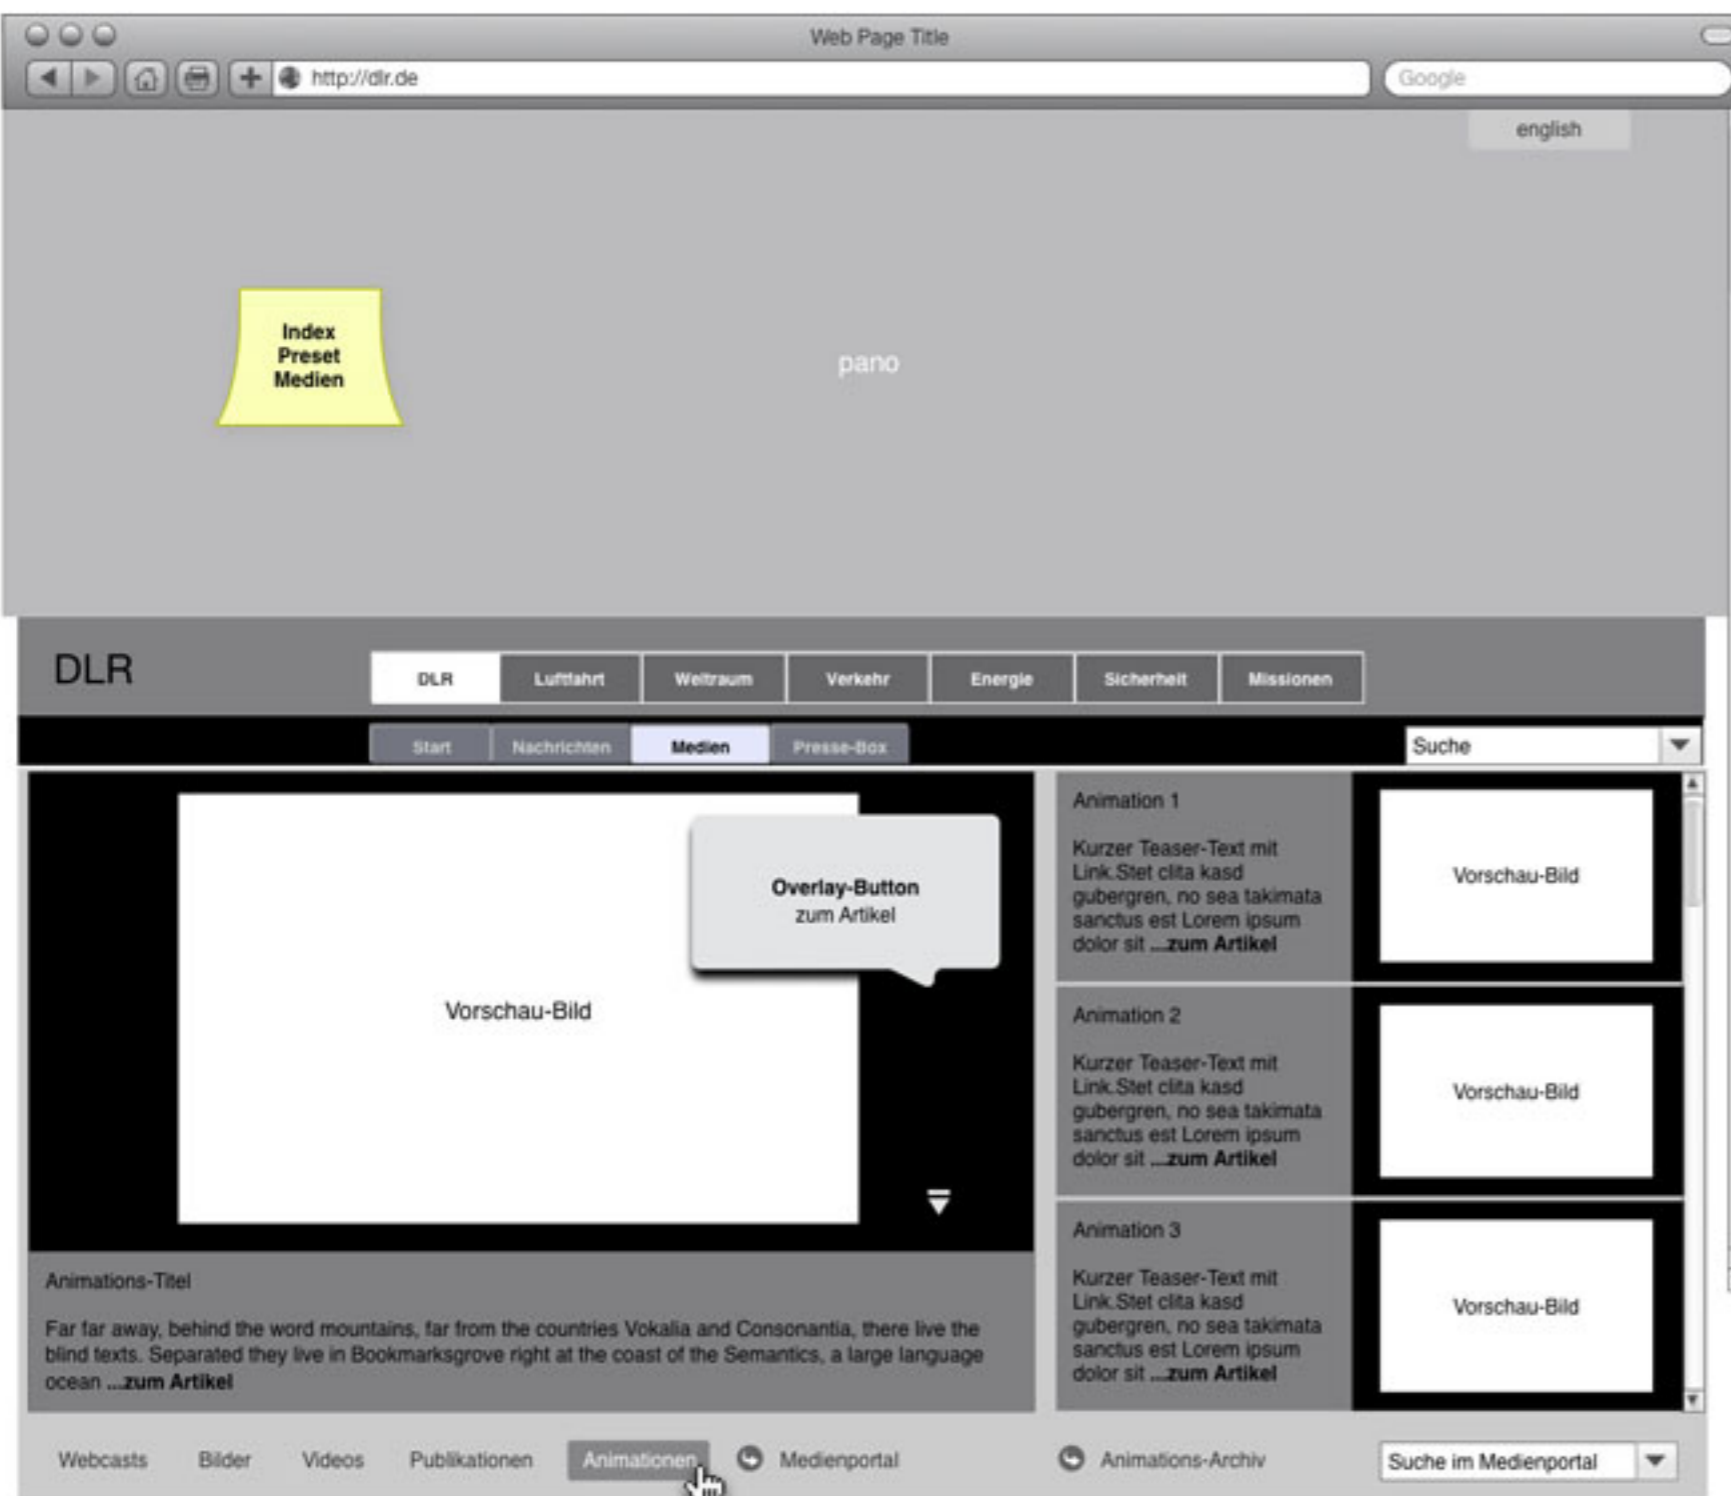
Web Page Title

http://dlr.de

Google

english

Index Preset Medien

pano

DLR

DLR | Luftfahrt | Weltraum | Verkehr | Energie | Sicherheit | Missionen

Start | Nachrichten | Medien | Presse-Box

Suche

Vorschau-Bild

Overlay-Button zum Artikel

Animations-Titel

Far far away, behind the word mountains, far from the countries Vokalia and Consonantia, there live the blind texts. Separated they live in Bookmarksgrove right at the coast of the Semantics, a large language ocean ...zum Artikel

Animation 1

Kurzer Teaser-Text mit Link.Stet clita kasd gubergren, no sea takimata sanctus est Lorem ipsum dolor sit ...zum Artikel

Vorschau-Bild

Animation 2

Kurzer Teaser-Text mit Link.Stet clita kasd gubergren, no sea takimata sanctus est Lorem ipsum dolor sit ...zum Artikel

Vorschau-Bild

Animation 3

Kurzer Teaser-Text mit Link.Stet clita kasd gubergren, no sea takimata sanctus est Lorem ipsum dolor sit ...zum Artikel

Vorschau-Bild

Webcasts | Bilder | Videos | Publikationen | Animationen | Medienportal | Animations-Archiv | Suche im Medienportal